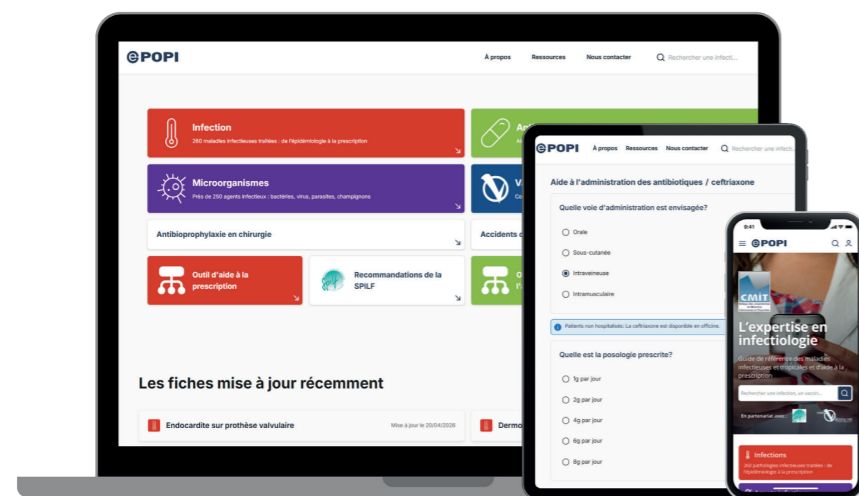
ePOPI

À propos Ressources Nous contacter Rechercher une infectio...

Infection
260 maladies infectieuses traitées : de l'épidémiologie à la prescription

An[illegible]

Microorganismes
Près de 250 agents infectieux : bactéries, virus, parasites, champignons

V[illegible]

Antibioprophylaxie en chirurgie

Accidents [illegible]

Outil d'aide à la prescription

Recommandations de la SPILF

Les fiches mise à jour récemment

Endocardite sur prothèse valvulaire

Mise à jour le 20/04/2026

Dermo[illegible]

ePOPI À propos Ressources Nous contacter Rechercher une infecti...

Aide à l'administration des antibiotiques / ceftriaxone

Quelle voie d'administration est envisagée?

Orale
Sous-cutanée
Intraveineuse
Intramusculaire

Patients non hospitalisés: La ceftriaxone est disponible en officine

Quelle est la posologie prescrite?

1g par jour
2g par jour
4g par jour
6g par jour
8g par jour

9:41

ePOPI

CMIT

L'expertise en infectiologie

Guide de référence des maladies infectieuses et tropicales et d'aide à la prescription

Rechercher une infection, un vaccin...

En partenariat avec :

Infections
260 pathologies infectieuses traitées : de l'épidémiologie à la prescription